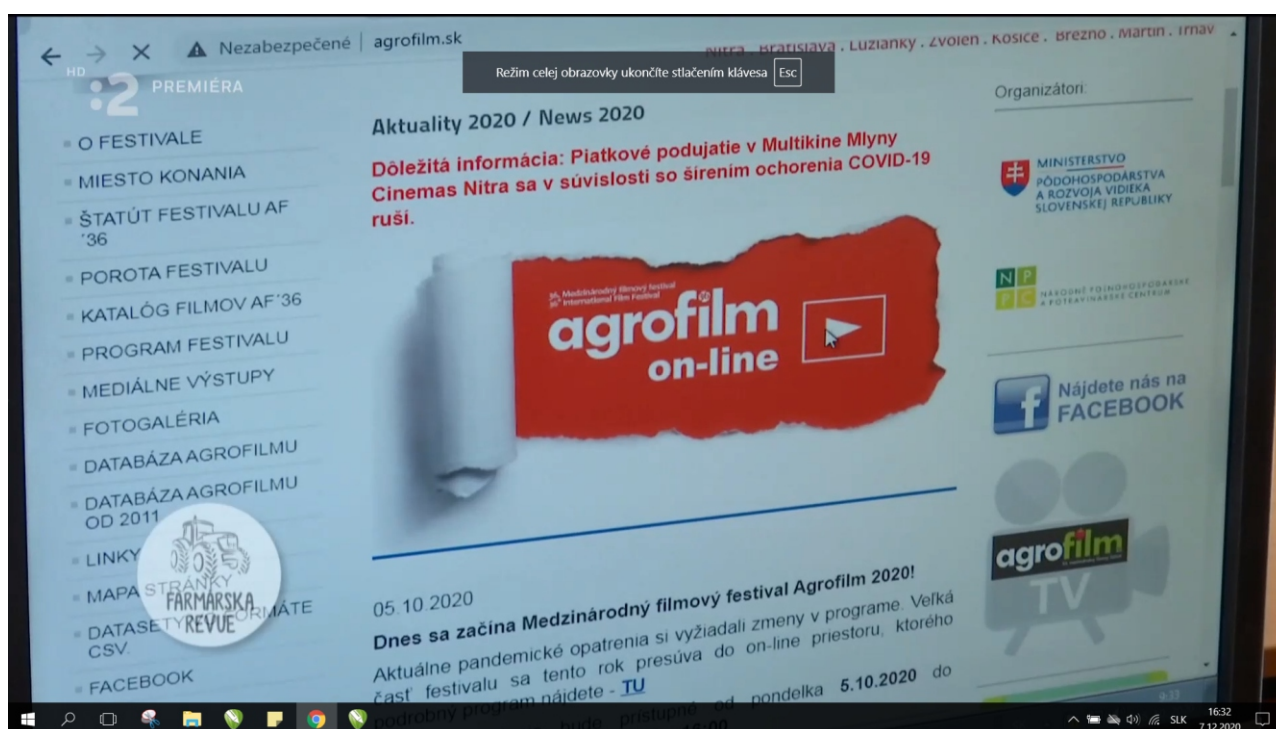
Nezabezpečené | agrofilm.sk

Nitra . Bratislava . Lužianky . Zvolen . Košice . Brezno . Martin . Trnav

Režim celej obrazovky ukončíte stlačením klávesa Esc

HD :2 PREMIÉRA

O FESTIVALE
MIESTO KONANIA
ŠTATÚT FESTIVALU AF ´36
POROTA FESTIVALU
KATALÓG FILMOV AF´36
PROGRAM FESTIVALU
MEDIÁLNE VÝSTUPY
FOTOGALÉRIA
DATABÁZA AGROFILMU
DATABÁZA AGROFILMU OD 2011
LINKY
MAPA STRÁNKY
DATASETY V FORMÁTE CSV
FACEBOOK

FARMÁRSKA REVUE

Aktuality 2020 / News 2020

Dôležitá informácia: Piatkové podujatie v Multikine Mlyny Cinemas Nitra sa v súvislosti so šírením ochorenia COVID-19 ruší.

36. Medzinárodný filmový festival 36th International Film Festival
agrofilm on-line

05.10.2020
Dnes sa začína Medzinárodný filmový festival Agrofilm 2020!
Aktuálne pandemické opatrenia si vyžiadali zmeny v programe. Veľká časť festivalu sa tento rok presúva do on-line priestoru, ktorého podrobný program nájdete - TU
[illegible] bude prístupné od pondelka 5.10.2020 do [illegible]

Organizátori:
MINISTERSTVO PÔDOHOSPODÁRSTVA A ROZVOJA VIDIEKA SLOVENSKEJ REPUBLIKY
NPPC NÁRODNÉ POĽNOHOSPODÁRSKE A POTRAVINÁRSKE CENTRUM
Nájdete nás na FACEBOOK
agrofilm TV

SLK 16:32 7.12.2020